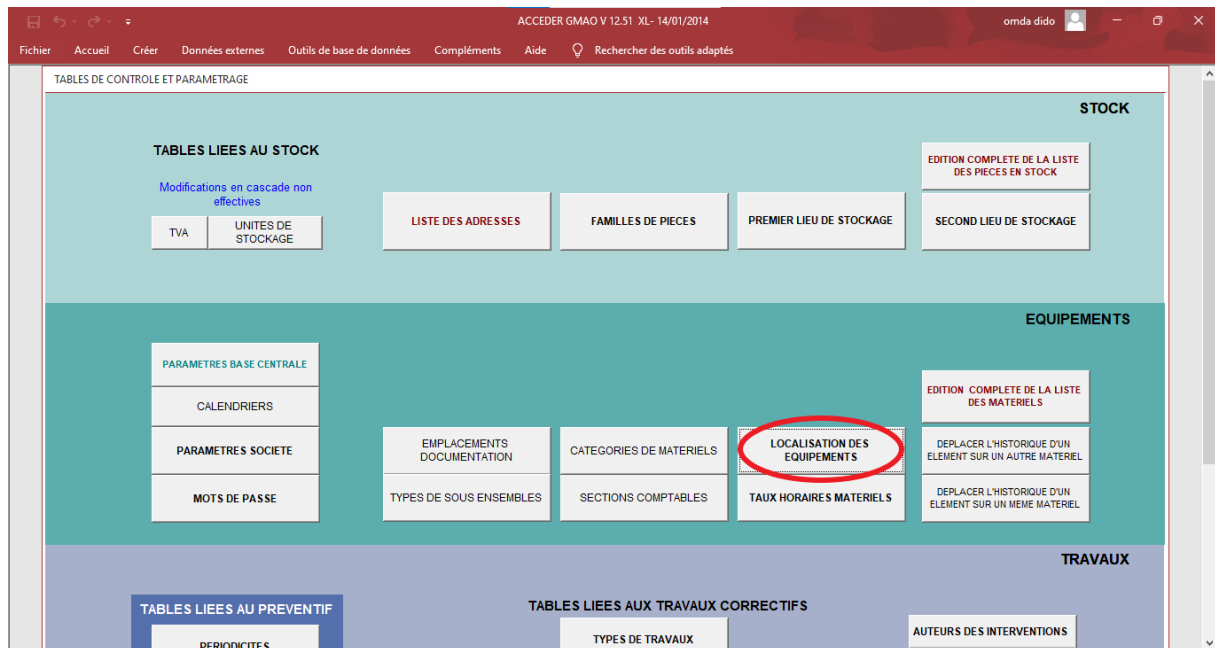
ACCEDER GMAO V 12.51 XL- 14/01/2014

omda dido

Fichier Accueil Créer Données externes Outils de base de données Compléments Aide Rechercher des outils adaptés

TABLES DE CONTROLE ET PARAMETRAGE

STOCK

TABLES LIEES AU STOCK

Modifications en cascade non effectives

TVA

UNITES DE STOCKAGE

LISTE DES ADRESSES

FAMILLES DE PIECES

PREMIER LIEU DE STOCKAGE

EDITION COMPLETE DE LA LISTE DES PIECES EN STOCK

SECOND LIEU DE STOCKAGE

EQUIPEMENTS

PARAMETRES BASE CENTRALE

CALENDRIERS

PARAMETRES SOCIETE

MOTS DE PASSE

EMPLACEMENTS DOCUMENTATION

CATEGORIES DE MATERIELS

LOCALISATION DES EQUIPEMENTS

EDITION COMPLETE DE LA LISTE DES MATERIELS

DEPLACER L'HISTORIQUE D'UN ELEMENT SUR UN AUTRE MATERIEL

TYPES DE SOUS ENSEMBLES

SECTIONS COMPTABLES

TAUX HORAIRES MATERIELS

DEPLACER L'HISTORIQUE D'UN ELEMENT SUR UN MEME MATERIEL

TRAVAUX

TABLES LIEES AU PREVENTIF

PERIODICITES

TABLES LIEES AUX TRAVAUX CORRECTIFS

TYPES DE TRAVAUX

AUTEURS DES INTERVENTIONS